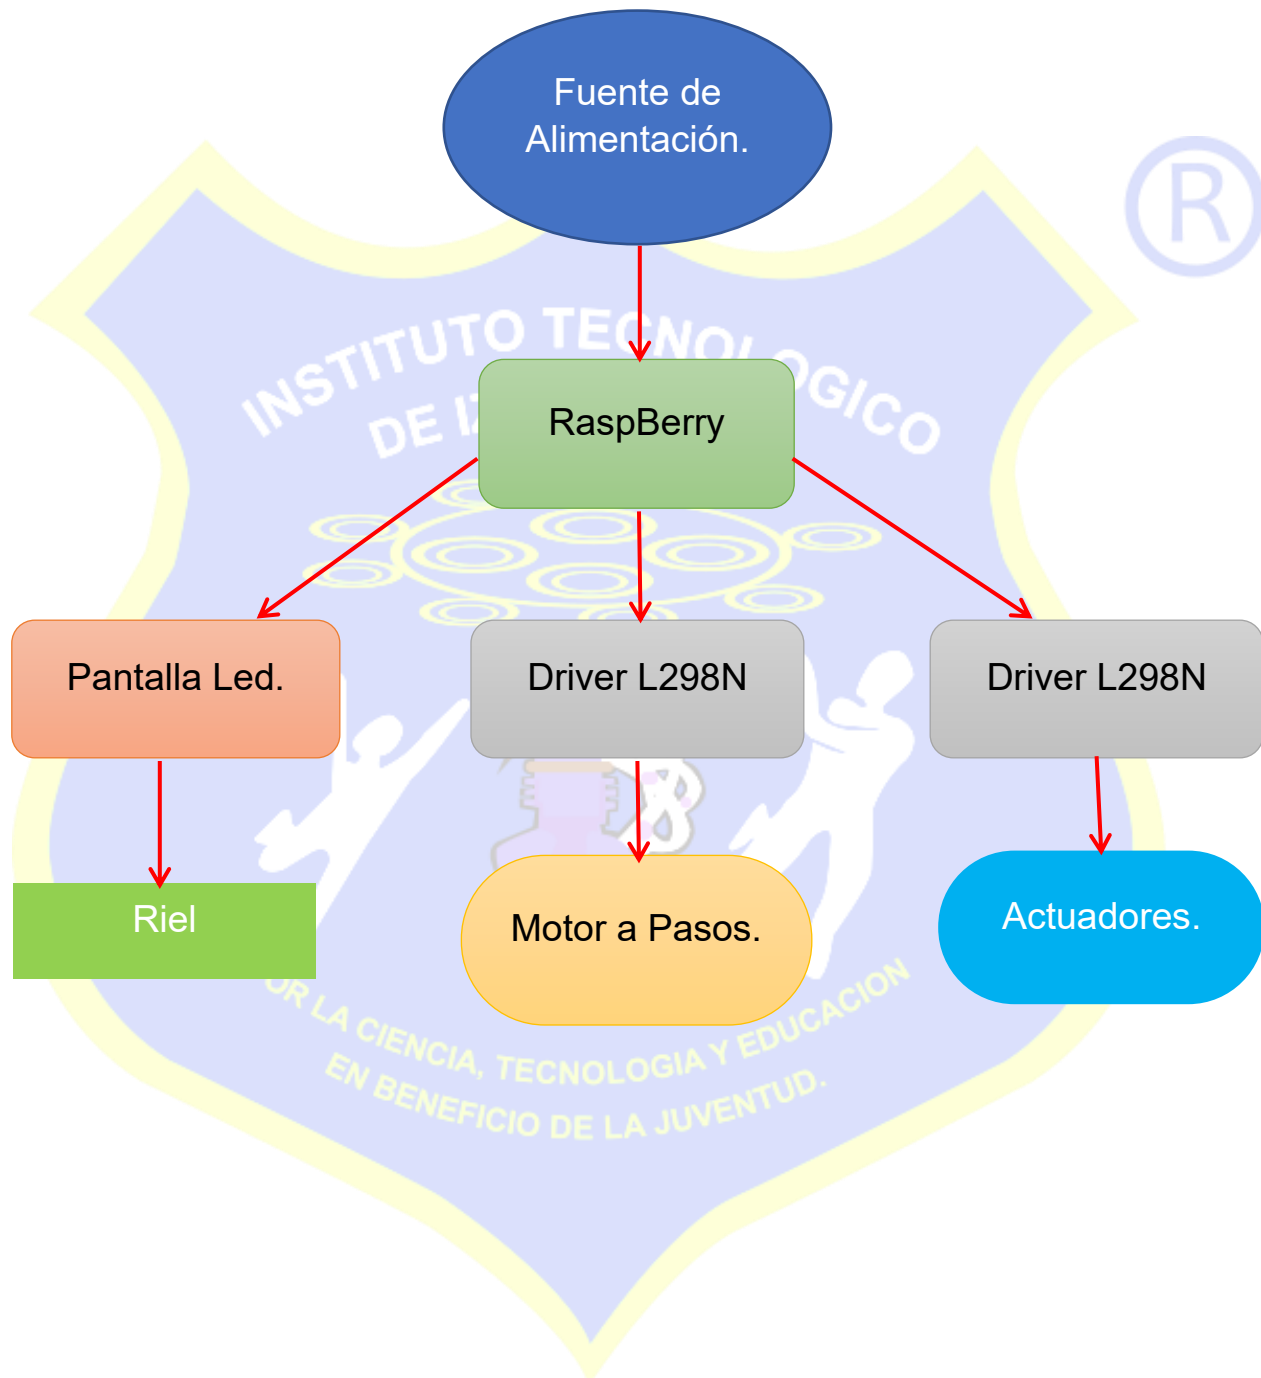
Fuente de Alimentación.

INSTITUTO TECNOLOGICO DE I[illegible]

®

RaspBerry

Pantalla Led.

Driver L298N

Driver L298N

Riel

Motor a Pasos.

Actuadores.

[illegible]R LA CIENCIA, TECNOLOGIA Y EDUCACION EN BENEFICIO DE LA JUVENTUD.